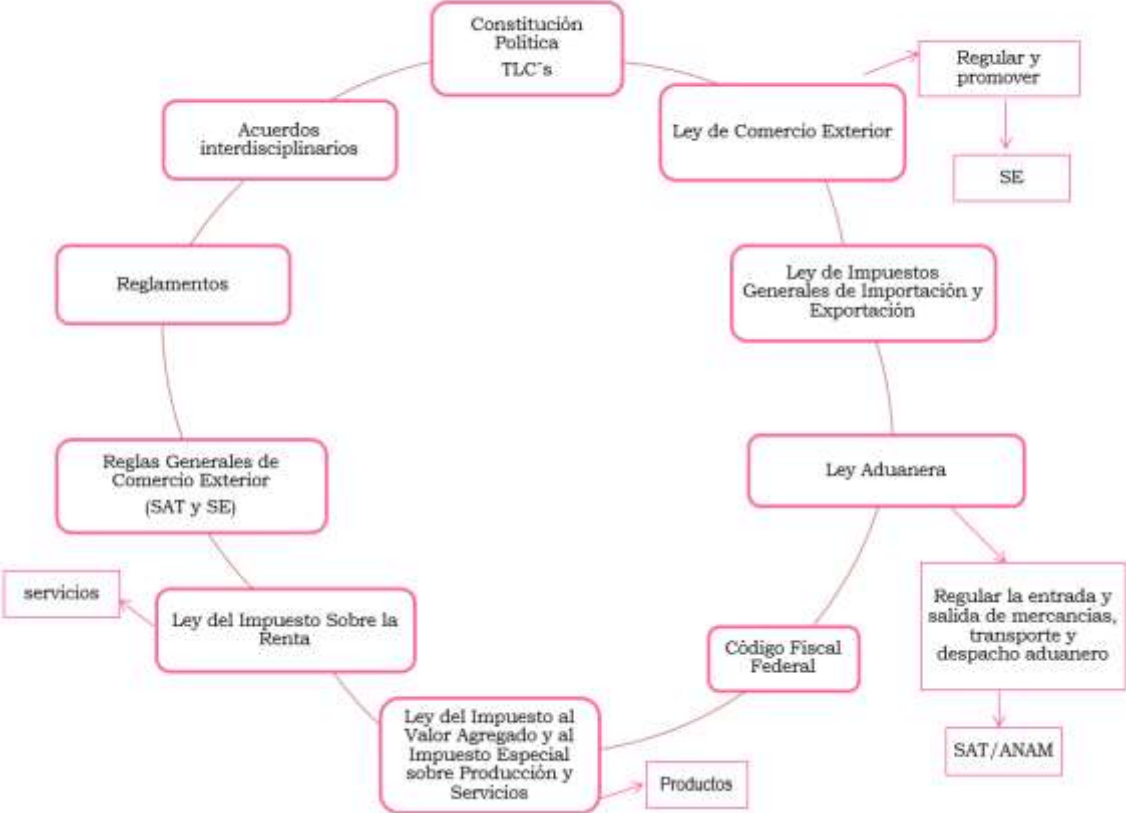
Constitución Política
TLC´s

Regular y promover

SE

Ley de Comercio Exterior

Ley de Impuestos Generales de Importación y Exportación

Ley Aduanera

Regular la entrada y salida de mercancias, transporte y despacho aduanero

SAT/ANAM

Código Fiscal Federal

Ley del Impuesto al Valor Agregado y al Impuesto Especial sobre Producción y Servicios

Productos

Ley del Impuesto Sobre la Renta

servicios

Reglas Generales de Comercio Exterior
(SAT y SE)

Reglamentos

Acuerdos interdisciplinarios